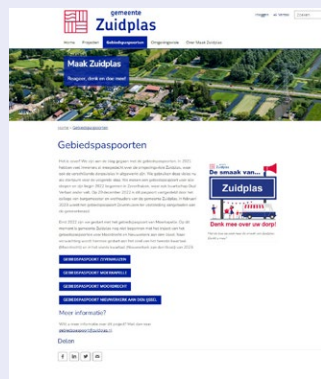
gemeente
Zuidplas

Inloggen | Contact | Zoeken

Home | Projecten | Gebiedspaspoorten | Omgevingsvisie | Over Maak Zuidplas

Maak Zuidplas

Reageer, denk en doe mee!

Home > Gebiedspaspoorten

Gebiedspaspoorten

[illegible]

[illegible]

GEBIEDSPASPOORT ZEVENHUIZEN

GEBIEDSPASPOORT MOERKAPELLE

GEBIEDSPASPOORT MOORDRECHT

GEBIEDSPASPOORT NIEUWERKERK AAN DEN IJSSEL

Meer informatie?

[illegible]

Delen

De smaak van...
Zuidplas
Denk mee over uw dorp!

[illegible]